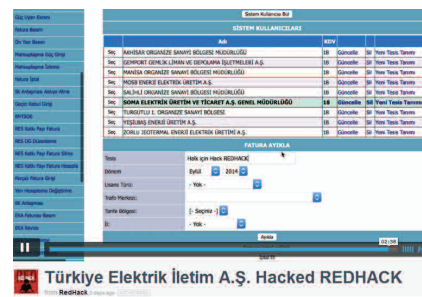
Güç Uyarı Ekranı
Fatura Basım
Ön Yazı Basım
Mahsuplaşma Güç Girişi
Mahsuplaşma Ödeme
Fatura İptal
BE Anlaşması Adresi Ekle
Geçici Fatura Girişi
BYTSOE
RES Aylık Pay Faturası
RES GÜ Ödentisine
RES Aylık Pay Fatura Giriş
RES Aylık Pay Fatura Hesapla
Mecpa Fatura Girişi
Yeni Hesaplama Değiştirme
BE Anlaşması
EKA Faturası Basım
EKA Revize

Sistem Kullanıcısı Bul

SİSTEM KULLANICILARI

| | Adı | KDV | | | |
|---|---|---|---|---|---|
| Seç | HAKİSAR ORGANİZE SANAYİ BÖLGESİ MÜDÜRLÜĞÜ | 18 | Güncelle | Sil | Yeni Tesis Tanımı |
| Seç | GEMPORT GEMLİK LİMAN VE DEPOLAMA İŞLETMELERİ A.Ş. | 18 | Güncelle | Sil | Yeni Tesis Tanımı |
| Seç | MANİSA ORGANİZE SANAYİ BÖLGESİ MÜDÜRLÜĞÜ | 18 | Güncelle | Sil | Yeni Tesis Tanımı |
| Seç | MOSB ENERJİ ELEKTRİK ÜRETİM A.Ş. | 18 | Güncelle | Sil | Yeni Tesis Tanımı |
| Seç | SALİHLİ ORGANİZE SANAYİ BÖLGESİ MÜDÜRLÜĞÜ | 18 | Güncelle | Sil | Yeni Tesis Tanımı |
| Seç | SOMA ELEKTRİK ÜRETİM VE TİCARET A.Ş. GENEL MÜDÜRLÜĞÜ | 18 | Güncelle | Sil | Yeni Tesis Tanımı |
| Seç | TURGUTLU 1. ORGANİZE SANAYİ BÖLGESİ | 18 | Güncelle | Sil | Yeni Tesis Tanımı |
| Seç | YEŞİLBAŞ ENERJİ ÜRETİM A.Ş. | 18 | Güncelle | Sil | Yeni Tesis Tanımı |
| Seç | ZORLU JEOTERMAL ENERJİ ELEKTRİK ÜRETİMİ A.Ş. | 18 | Güncelle | Sil | Yeni Tesis Tanımı |

FATURA AYIKLA

Tesis: Halk için Hack REDHACK
Dönem: Eylül 2014
Lisans Türü: - Yok -
Trafo Merkezi:
Tarife Bölgesi: [- Seçiniz -]
İl: - Yok -
Ayıkla

02:38

Türkiye Elektrik İletim A.Ş. Hacked REDHACK
from RedHack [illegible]